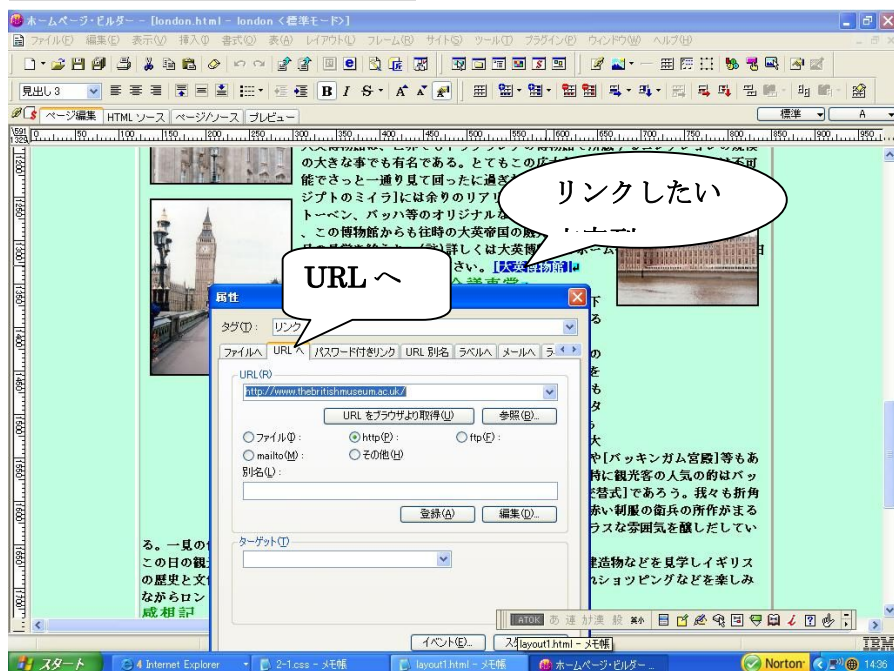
ホームページ・ビルダー - [london.html - london (標準モード)]

ファイル(F) 編集(E) 表示(V) 挿入(I) 書式(O) 表(A) レイアウト(L) フレーム(R) サイト(S) ツール(T) プラグイン(P) ウィンドウ(W) ヘルプ(H)

見出し 3

ページ編集 HTMLソース ページ/ソース プレビュー

標準

大英博物館は、世界でもトップクラスの博物館で規模、コレクションの規模の大きな事でも有名である。とてもこの広さ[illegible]能できっと一通り見て回ったに過ぎ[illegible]ジプトのミイラ]には余りのリアリ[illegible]トーベン、バッハ等のオリジナルな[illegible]、この博物館からも往時の大英帝国の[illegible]詳しくは大英博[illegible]さい。[大英博物館]

リンクしたい

URL へ

属性

タグ(T): リンク

ファイルへ URLへ パスワード付きリンク URL 別名 ラベルへ メールへ

URL(R)
http://www.thebritishmuseum.ac.uk/

URL をブラウザより取得(U) 参照(B)...

ファイル(I): http(P): ftp(F):
mailto(M): その他(H)

別名(L):

登録(A) 編集(D)...

ターゲット(T)

イベント(E)...

や[バッキンガム宮殿]等もあ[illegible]時に観光客の人気の的はバッ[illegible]交替式]であろう。我々も折角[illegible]赤い制服の衛兵の所作がまる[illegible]ラスな雰囲気を醸しだしてい

る。一見の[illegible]
この日の観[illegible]建造物などを見学しイギリスの歴史と文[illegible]れショッピングなどを楽しみながらロン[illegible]
感想記

ATOK あ 連 カ漢 般 英※

layout1.html - メモ帳

スタート 4 Internet Explorer 2-1.css - メモ帳 layout1.html - メモ帳 ホームページ・ビルダー ... Norton 14:36

IBM